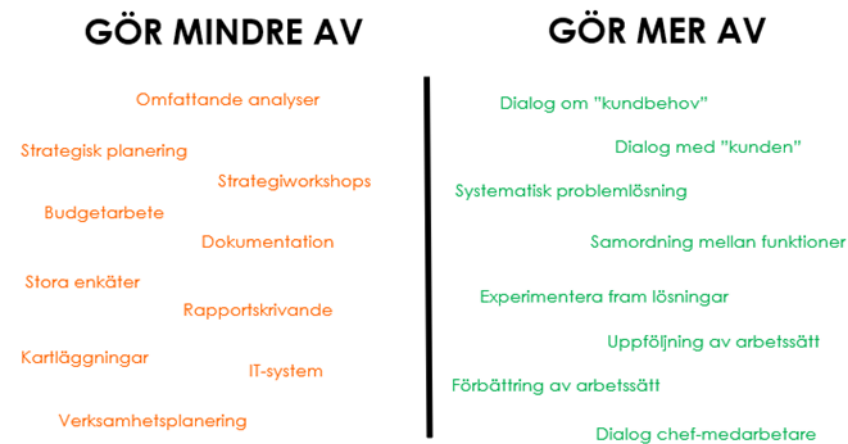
GÖR MINDRE AV

Omfattande analyser

Strategisk planering

Strategiworkshops

Budgetarbete

Dokumentation

Stora enkäter

Rapportskrivande

Kartläggningar

IT-system

Verksamhetsplanering

GÖR MER AV

Dialog om "kundbehov"

Dialog med "kunden"

Systematisk problemlösning

Samordning mellan funktioner

Experimentera fram lösningar

Uppföljning av arbetssätt

Förbättring av arbetssätt

Dialog chef-medarbetare